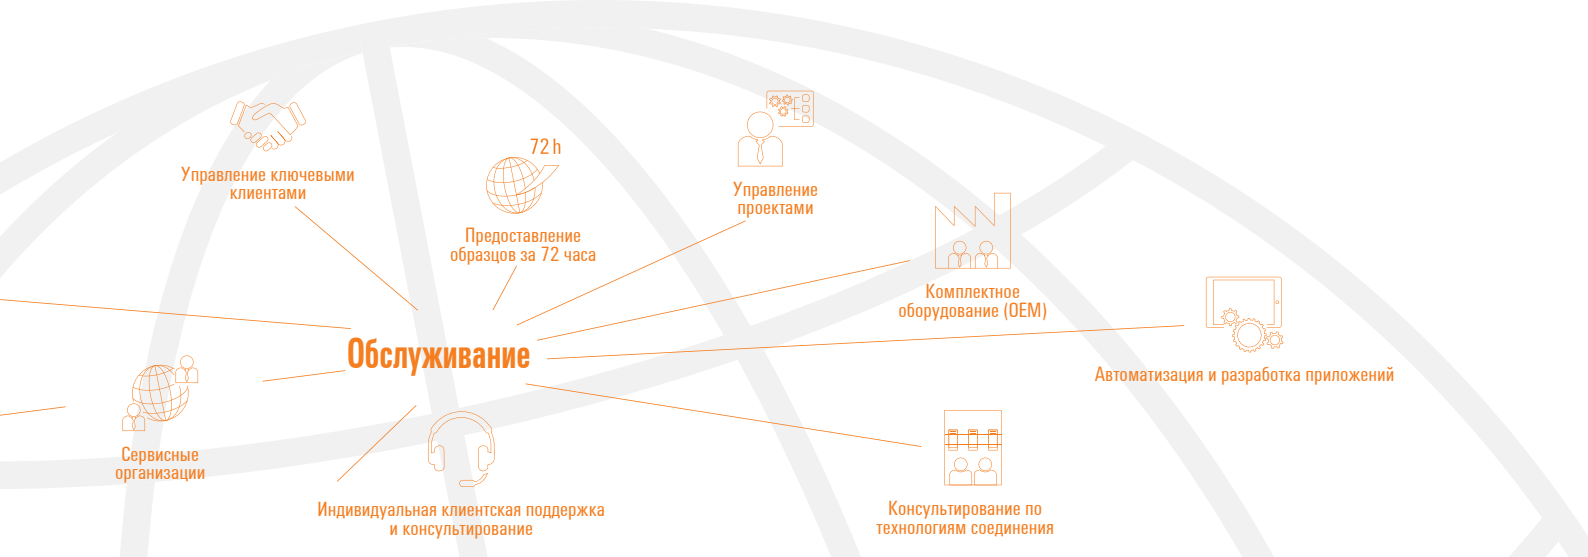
Управление ключевыми клиентами

72 h

Предоставление образцов за 72 часа

Управление проектами

Комплектное оборудование (OEM)

Обслуживание

Автоматизация и разработка приложений

Сервисные организации

Индивидуальная клиентская поддержка и консультирование

Консультирование по технологиям соединения